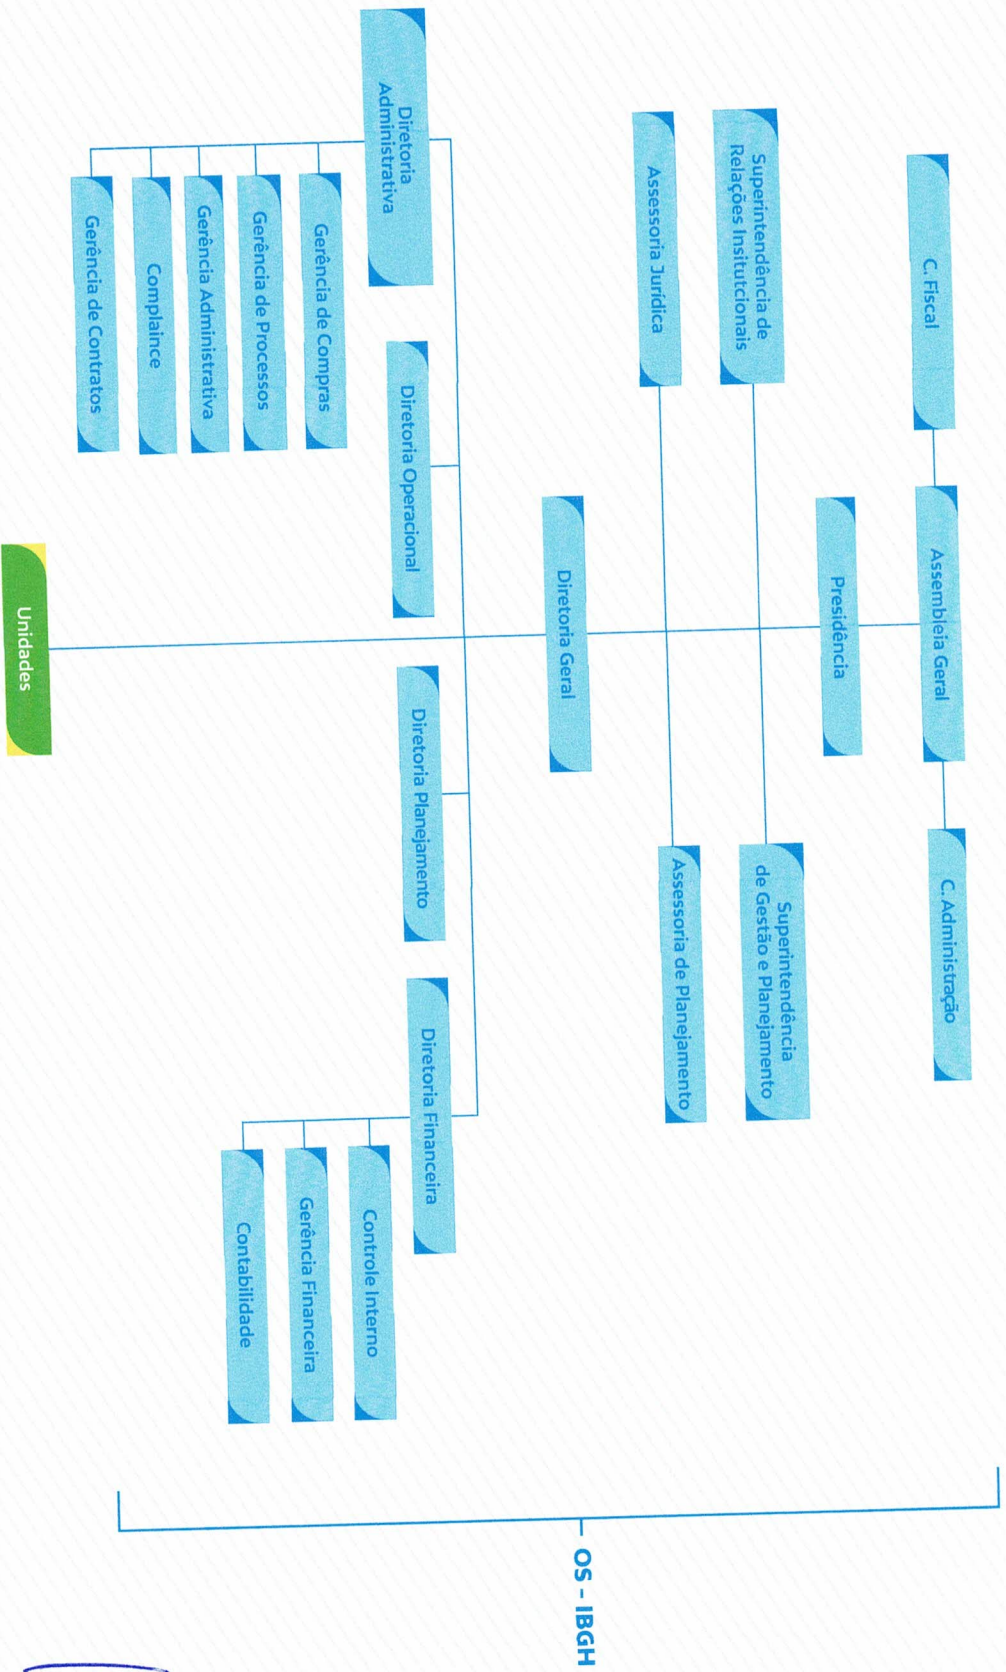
OS - IBGH

C. Fiscal

Assembleia Geral

C. Administração

Presidência

Superintendência de Relações Insitucionais

Assessoria Jurídica

Superintendência de Gestão e Planejamento

Asssssoria de Planejamento

Diretoria Geral

Diretoria Administrativa

Gerência de Compras

Gerência de Processos

Gerência Administrativa

Complaince

Gerência de Contratos

Diretoria Operacional

Diretoria Planejamento

Diretoria Financeira

Controle Interno

Gerência Financeira

Contabilidade

Unidades